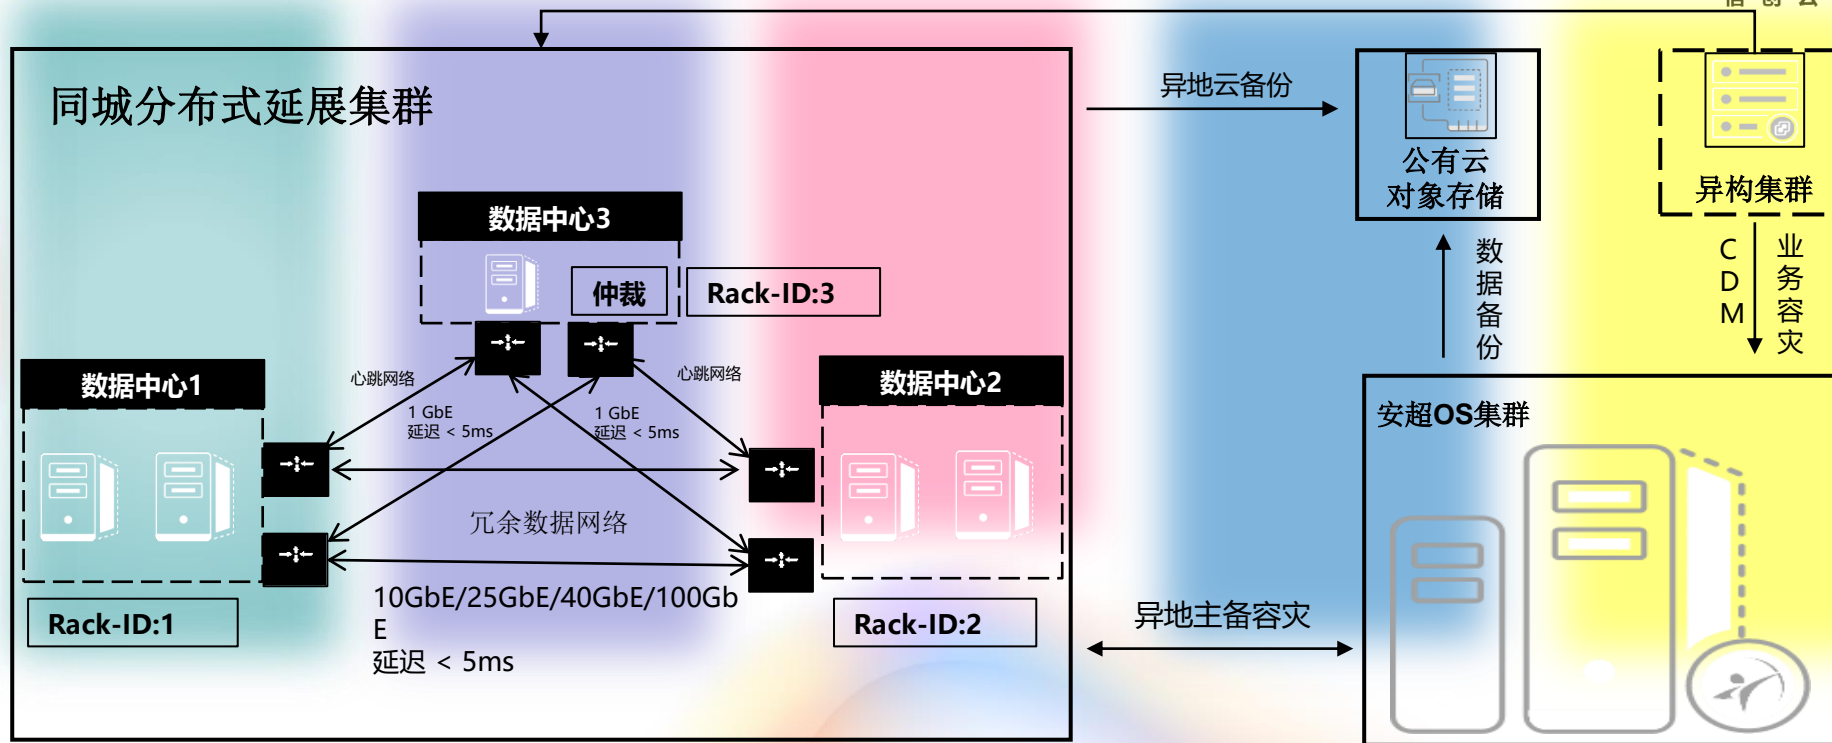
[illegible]

同城分布式延展集群

数据中心3

仲裁

Rack-ID:3

数据中心1

心跳网络

1 GbE
延迟 < 5ms

1 GbE
延迟 < 5ms

心跳网络

数据中心2

冗余数据网络

10GbE/25GbE/40GbE/100GbE
延迟 < 5ms

Rack-ID:1

Rack-ID:2

异地云备份

公有云
对象存储

异构集群

数据备份

CDM

业务容灾

安超OS集群

异地主备容灾